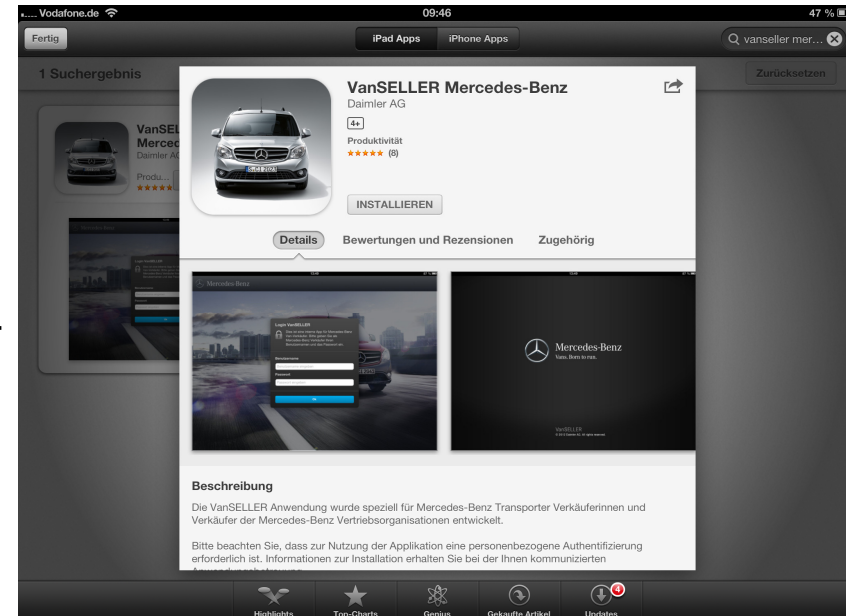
..... Vodafone.de 09:46 47 %

Fertig

iPad Apps iPhone Apps

vanseller mer...

1 Suchergebnis

Zurücksetzen

VanSEL Merced Daimler AG

Produ...

VanSELLER Mercedes-Benz

Daimler AG

4+

Produktivität

★★★★★ (8)

INSTALLIEREN

Details Bewertungen und Rezensionen Zugehörig

Mercedes-Benz

Login VanSELLER

Mercedes-Benz

Vans. Born to run.

VanSELLER

Beschreibung

Die VanSELLER Anwendung wurde speziell für Mercedes-Benz Transporter Verkäuferinnen und Verkäufer der Mercedes-Benz Vertriebsorganisationen entwickelt.

Bitte beachten Sie, dass zur Nutzung der Applikation eine personenbezogene Authentifizierung erforderlich ist. Informationen zur Installation erhalten Sie bei der Ihnen kommunizierten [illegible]

Highlights Top-Charts Genius Gekaufte Artikel Updates 4